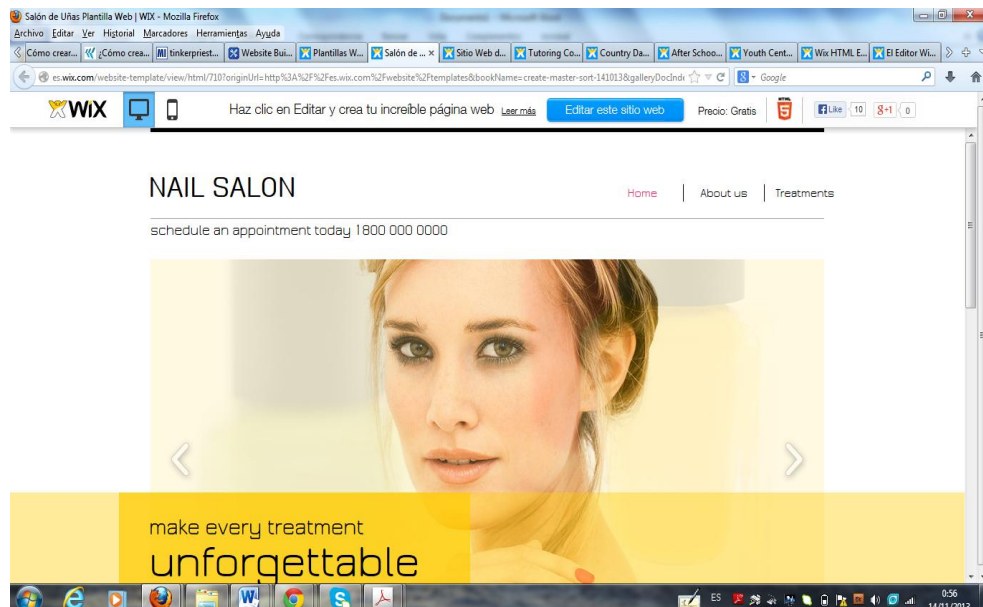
Salón de Uñas Plantilla Web | WIX - Mozilla Firefox

Archivo Editar Ver Historial Marcadores Herramientas Ayuda

Cómo crear... ¿Cómo crea... tinkerpriest... Website Bui... Plantillas W... Salón de ... × Sitio Web d... Tutoring Co... Country Da... After Schoo... Youth Cent... Wix HTML E... El Editor Wi...

es.wix.com/website-template/view/html/710?originUrl=http%3A%2F%2Fes.wix.com%2Fwebsite%2Ftemplates&bookName=create-master-sort-141013&galleryDocInd

Google

WIX

Haz clic en Editar y crea tu increíble página web Leer más

Editar este sitio web

Precio: Gratis

Like 10 +1 0

NAIL SALON

Home | About us | Treatments

schedule an appointment today 1800 000 0000

make every treatment

unforgettable

ES

0:56
14/11/2013